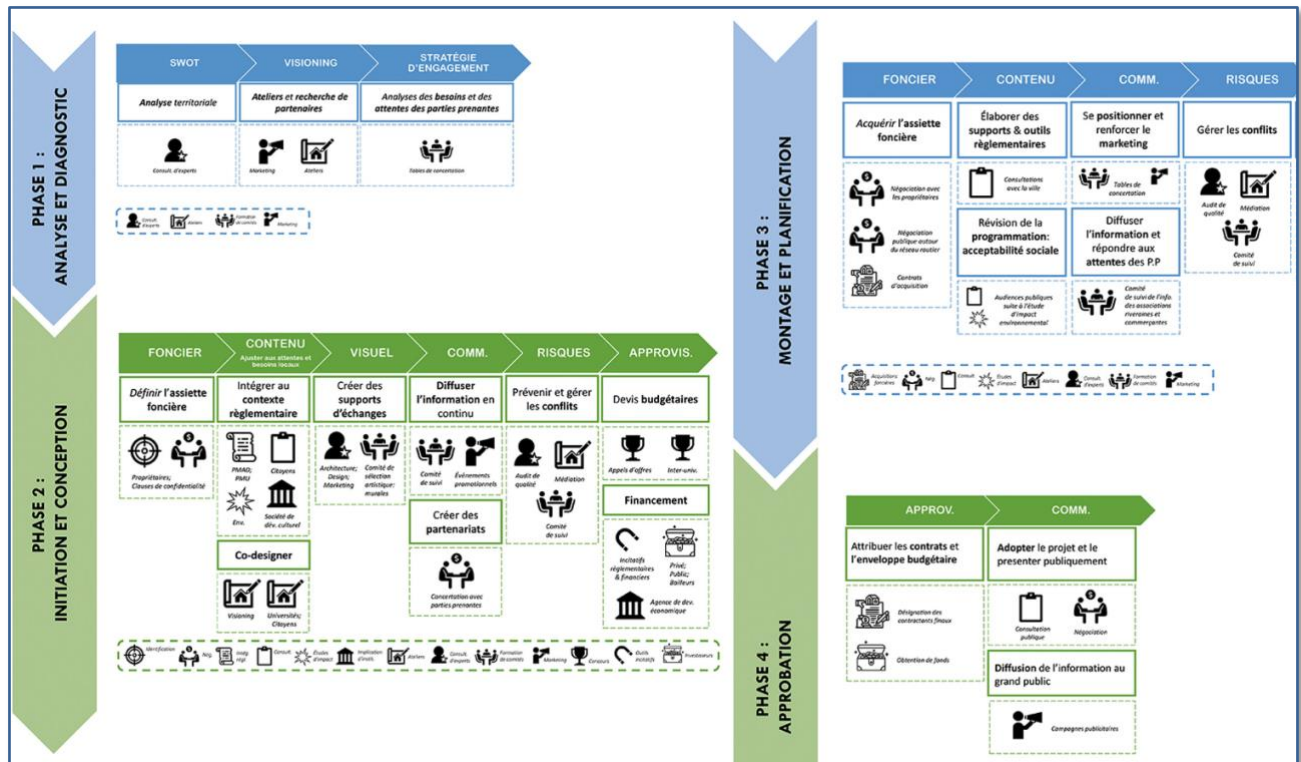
PHASE 1 : ANALYSE ET DIAGNOSTIC

SWOT
VISIONING
STRATÉGIE D'ENGAGEMENT

Analyse territoriale
Ateliers et recherche de partenaires
Analyses des besoins et des attentes des parties prenantes

Consult. d'experts
Marketing
Ateliers
Tables de concertation

Consult. d'experts
Ateliers
Formation de comités
Marketing

PHASE 2 : INITIATION ET CONCEPTION

FONCIER
CONTENU
Ajuster aux attentes et besoins locaux
VISUEL
COMM.
RISQUES
APPROVIS.

Définir l'assiette foncière
Propriétaires; Clauses de confidentialité

Intégrer au contexte règlementaire
PMAD; PMU
Citoyens
Env.
Société de dév. culturel

Co-designer
Visioning
Université; Citoyens

Créer des supports d'échanges
Architecture; Design; Marketing
Comité de sélection artistique: murales

Diffuser l'information en continu
Comité de suivi
Événements promotionnels

Créer des partenariats
Concertation avec parties prenantes

Prévenir et gérer les conflits
Audit de qualité
Médiation
Comité de suivi

Devis budgétaires
Appels d'offres
Inter-univ.

Financement
Incitatifs règlementaires & financiers
Privé; Public; Bailleurs
Agence de dév. économique

Identification
Nég.
Intég. régl.
Consult.
Études d'impact
Implication d'instit.
Ateliers
Consult. d'experts
Formation de comités
Marketing
Concours
Outils incitatifs
Investisseurs

PHASE 3 : MONTAGE ET PLANIFICATION

FONCIER
CONTENU
COMM.
RISQUES

Acquérir l'assiette foncière
Négociation avec les propriétaires
Négociation publique autour du réseau routier
Contrats d'acquisition

Élaborer des supports & outils règlementaires
Consultations avec la ville

Révision de la programmation: acceptabilité sociale
Audiences publiques suite à l'étude d'impact environnemental

Se positionner et renforcer le marketing
Tables de concertation

Diffuser l'information et répondre aux attentes des P.P
Comité de suivi de l'info. des associations riveraines et commerçantes

Gérer les conflits
Audit de qualité
Médiation
Comité de suivi

Acquisitions foncières
Nég.
Consult.
Études d'impact
Ateliers
Consult. d'experts
Formation de comités
Marketing

PHASE 4 : APPROBATION

APPROV.
COMM.

Attribuer les contrats et l'enveloppe budgétaire
Désignation des contractants finaux
Obtention de fonds

Adopter le projet et le presenter publiquement
Consultation publique
Négociation

Diffusion de l'information au grand public
Campagnes publicitaires